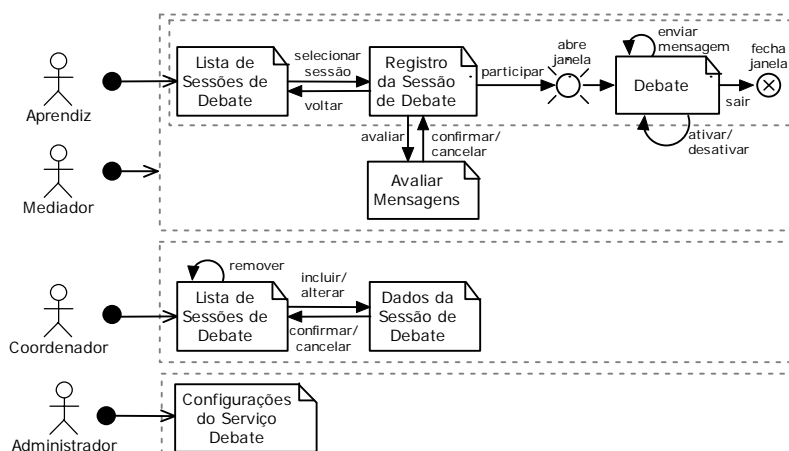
Aprendiz

Lista de Sessões de Debate

selecionar sessão

voltar

Registro da Sessão de Debate

participar

abre janela

enviar mensagem

Debate

fecha janela

sair

ativar/desativar

avaliar

confirmar/cancelar

Avaliar Mensagens

Mediador

remover

Lista de Sessões de Debate

incluir/alterar

confirmar/cancelar

Dados da Sessão de Debate

Coordenador

Configurações do Serviço Debate

Administrador